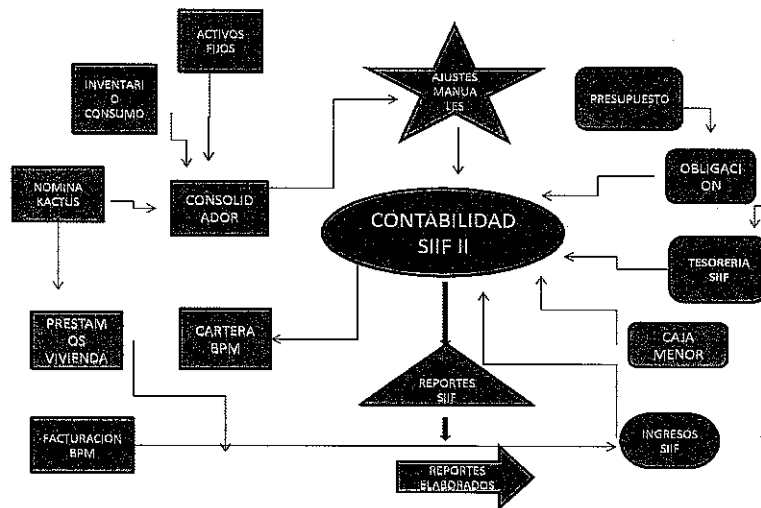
ACTIVOS FIJOS

INVENTARI O CONSUMO

AJUSTES MANUA LES

PRESUPUESTO

NOMINA KACTUS

CONSOLID ADOR

OBLIGACI ON

CONTABILIDAD SIIF II

TESORERIA SIIF

PRESTAM OS VIVIENDA

CARTERA BPM

CAJA MENOR

REPORTES SIIF

FACTURACION BPM

INGRESOS SIIF

REPORTES ELABORADOS